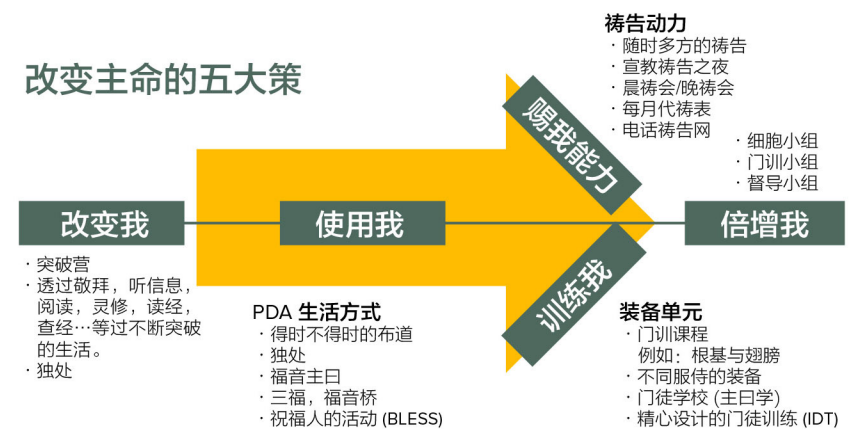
改变主命的五大策

祷告动力
· 随时多方的祷告
· 宣教祷告之夜
· 晨祷会/晚祷会
· 每月代祷表
· 电话祷告网

赐我能力

· 细胞小组
· 门训小组
· 督导小组

改变我

使用我

倍增我

· 突破营
· 透过敬拜，听信息，阅读，灵修，读经，查经…等过不断突破的生活。
· 独处

训练我

PDA 生活方式
· 得时不得时的布道
· 独处
· 福音主日
· 三福，福音桥
· 祝福人的活动 (BLESS)

装备单元
· 门训课程
例如：根基与翅膀
· 不同服侍的装备
· 门徒学校 (主日学)
· 精心设计的门徒训练 (IDT)